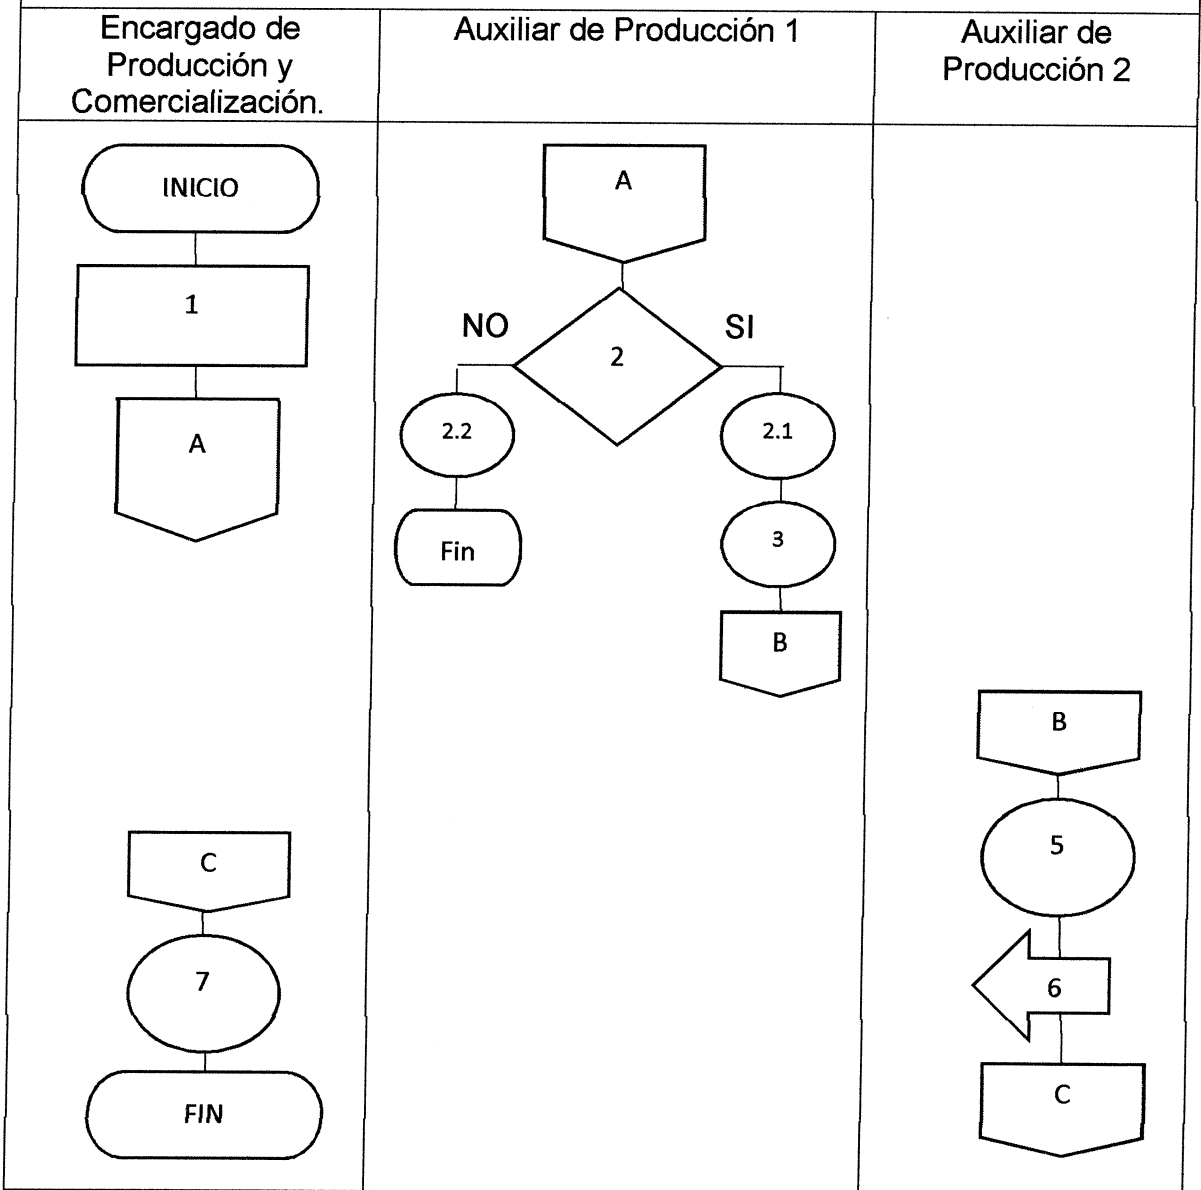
| Encargado de Producción y Comercialización. | Auxiliar de Producción 1 | Auxiliar de Producción 2 |
|---|---|---|
| INICIO<br>1<br>A<br>C<br>7<br>FIN | A<br>NO<br>2<br>SI<br>2.2<br>2.1<br>Fin<br>3<br>B | B<br>5<br>6<br>C |